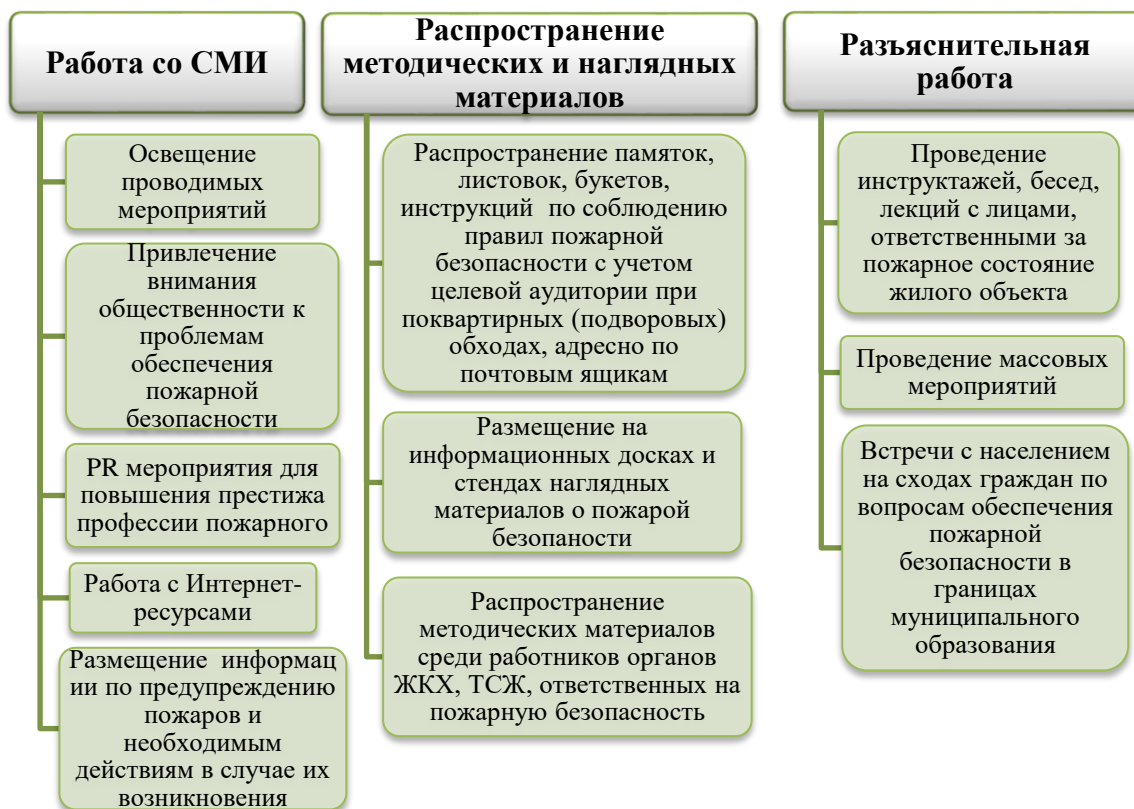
Работа со СМИ

Освещение проводимых мероприятий

Привлечение внимания общественности к проблемам обеспечения пожарной безопасности

PR мероприятия для повышения престижа профессии пожарного

Работа с Интернет-ресурсами

Размещение информац ии по предупреждению пожаров и необходимым действиям в случае их возникновения

Распространение методических и наглядных материалов

Распространение памяток, листовок, букетов, инструкций по соблюдению правил пожарной безопасности с учетом целевой аудитории при поквартирных (подворовых) обходах, адресно по почтовым ящикам

Размещение на информационных досках и стендах наглядных материалов о пожарой безопаности

Распространение методических материалов среди работников органов ЖКХ, ТСЖ, ответственных на пожарную безопасность

Разъяснительная работа

Проведение инструктажей, бесед, лекций с лицами, ответственными за пожарное состояние жилого объекта

Проведение массовых мероприятий

Встречи с населением на сходах граждан по вопросам обеспечения пожарной безопасности в границах муниципального образования